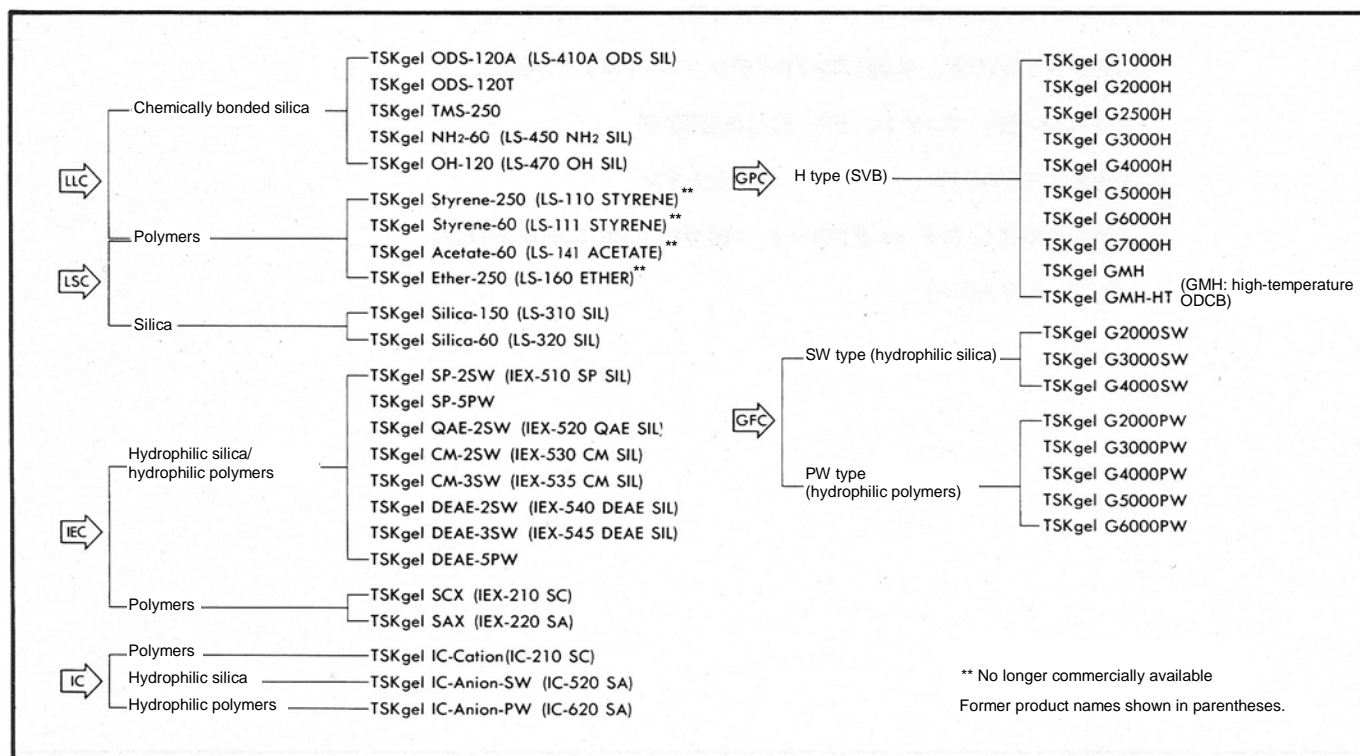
LLC

LSC

Chemically bonded silica

TSKgel ODS-120A (LS-410A ODS SIL)
TSKgel ODS-120T
TSKgel TMS-250
TSKgel NH2-60 (LS-450 NH2 SIL)
TSKgel OH-120 (LS-470 OH SIL)

Polymers

TSKgel Styrene-250 (LS-110 STYRENE)**
TSKgel Styrene-60 (LS-111 STYRENE)**
TSKgel Acetate-60 (LS-141 ACETATE)**
TSKgel Ether-250 (LS-160 ETHER)**

Silica

TSKgel Silica-150 (LS-310 SIL)
TSKgel Silica-60 (LS-320 SIL)

IEC

Hydrophilic silica/ hydrophilic polymers

TSKgel SP-2SW (IEX-510 SP SIL)
TSKgel SP-5PW
TSKgel QAE-2SW (IEX-520 QAE SIL)
TSKgel CM-2SW (IEX-530 CM SIL)
TSKgel CM-3SW (IEX-535 CM SIL)
TSKgel DEAE-2SW (IEX-540 DEAE SIL)
TSKgel DEAE-3SW (IEX-545 DEAE SIL)
TSKgel DEAE-5PW

Polymers

TSKgel SCX (IEX-210 SC)
TSKgel SAX (IEX-220 SA)

IC

Polymers — TSKgel IC-Cation(IC-210 SC)
Hydrophilic silica — TSKgel IC-Anion-SW (IC-520 SA)
Hydrophilic polymers — TSKgel IC-Anion-PW (IC-620 SA)

GPC

H type (SVB)

TSKgel G1000H
TSKgel G2000H
TSKgel G2500H
TSKgel G3000H
TSKgel G4000H
TSKgel G5000H
TSKgel G6000H
TSKgel G7000H
TSKgel GMH
TSKgel GMH-HT (GMH: high-temperature ODCB)

GFC

SW type (hydrophilic silica)

TSKgel G2000SW
TSKgel G3000SW
TSKgel G4000SW

PW type (hydrophilic polymers)

TSKgel G2000PW
TSKgel G3000PW
TSKgel G4000PW
TSKgel G5000PW
TSKgel G6000PW

** No longer commercially available

Former product names shown in parentheses.